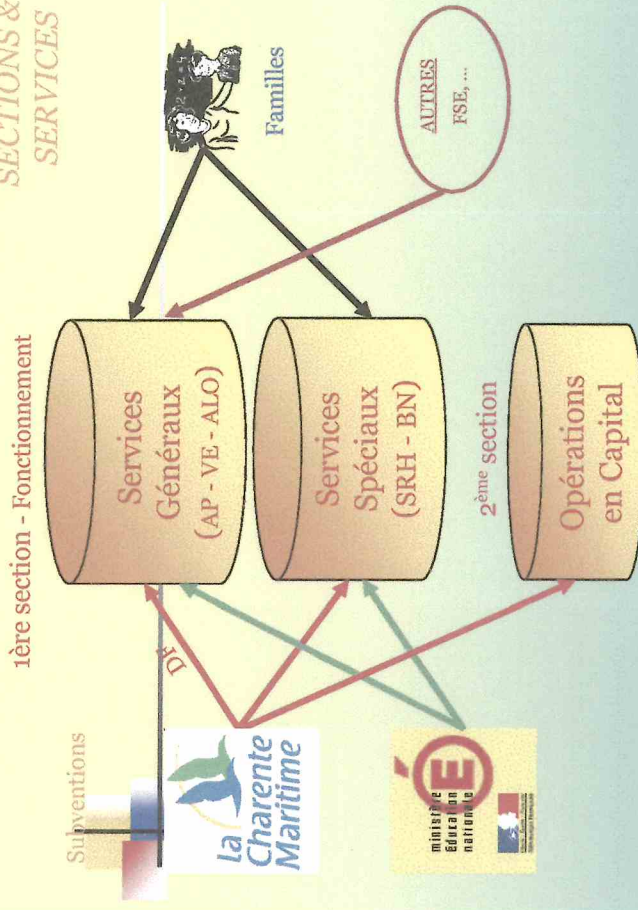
SECTIONS &
SERVICES

Familles

AUTRES
FSE, ...

1ère section - Fonctionnement

Services Généraux
(AP - VE - ALO)

Services Spéciaux
(SRH - BN)

2$^{ème}$ section

Opérations en Capital

Subventions

DF

la Charente Maritime

ministère éducation nationale